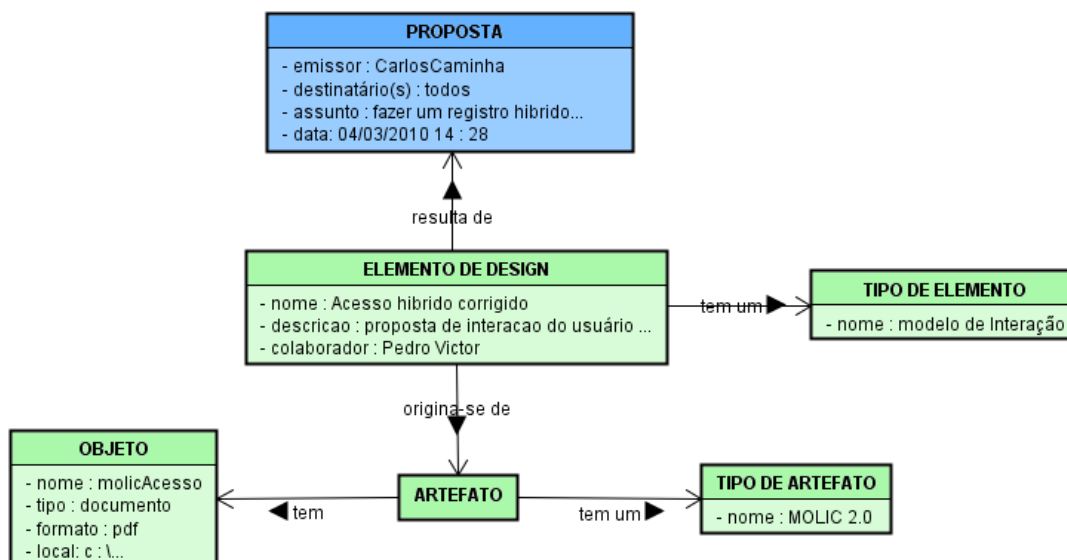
PROPOSTA

- emissor : CarlosCaminha
- destinatário(s) : todos
- assunto : fazer um registro hibrido...
- data: 04/03/2010 14 : 28

resulta de

ELEMENTO DE DESIGN

- nome : Acesso hibrido corrigido
- descricao : proposta de interacao do usuário ...
- colaborador : Pedro Victor

tem um

TIPO DE ELEMENTO

- nome : modelo de Interação

origina-se de

OBJETO

- nome : molicAcesso
- tipo : documento
- formato : pdf
- local: c : \...

tem

ARTEFATO

tem um

TIPO DE ARTEFATO

- nome : MOLIC 2.0